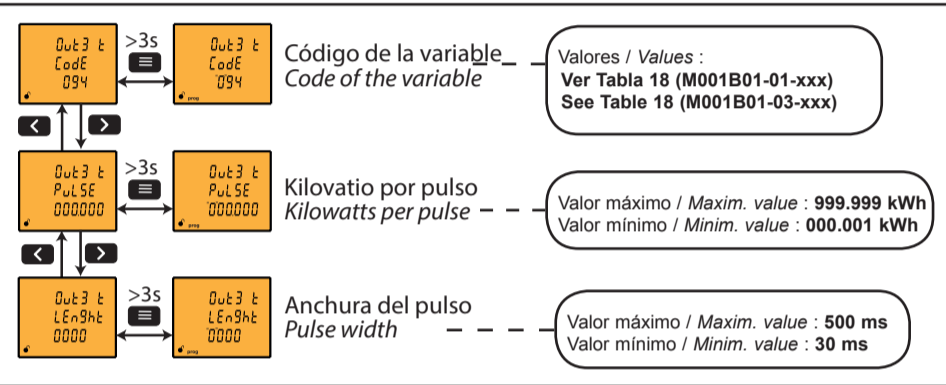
Out3 t
CodE
094

>3s

Out3 t
CodE
094
prog

Código de la variable
Code of the variable

Valores / Values :
Ver Tabla 18 (M001B01-01-xxx)
See Table 18 (M001B01-03-xxx)

Out3 t
PuLSE
000000

>3s

Out3 t
PuLSE
000000
prog

Kilovatio por pulso
Kilowatts per pulse

Valor máximo / Maxim. value : 999.999 kWh
Valor mínimo / Minim. value : 000.001 kWh

Out3 t
LEn9ht
0000

>3s

Out3 t
LEn9ht
0000
prog

Anchura del pulso
Pulse width

Valor máximo / Maxim. value : 500 ms
Valor mínimo / Minim. value : 30 ms